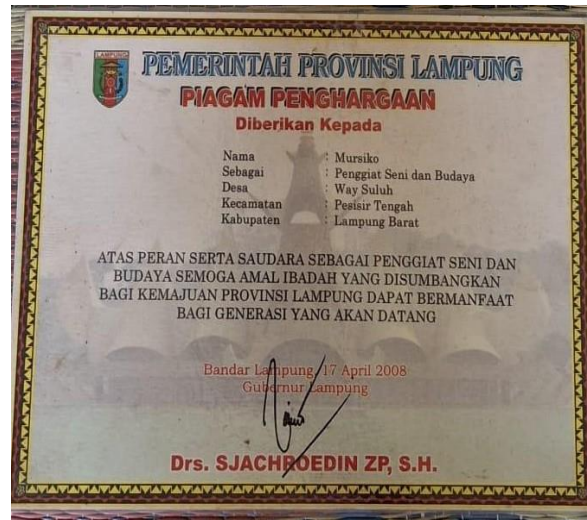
LAMPUNG

PEMERINTAH PROVINSI LAMPUNG
PIAGAM PENGHARGAAN
Diberikan Kepada

| | | |
|---|---|---|
| Nama | : | Mursiko |
| Sebagai | : | Penggiat Seni dan Budaya |
| Desa | : | Way Suluh |
| Kecamatan | : | Pesisir Tengah |
| Kabupaten | : | Lampung Barat |

ATAS PERAN SERTA SAUDARA SEBAGAI PENGGIAT SENI DAN BUDAYA SEMOGA AMAL IBADAH YANG DISUMBANGKAN BAGI KEMAJUAN PROVINSI LAMPUNG DAPAT BERMANFAAT BAGI GENERASI YANG AKAN DATANG

Bandar Lampung, 17 April 2008
Gubernur Lampung

Drs. SJACHROEDIN ZP, S.H.